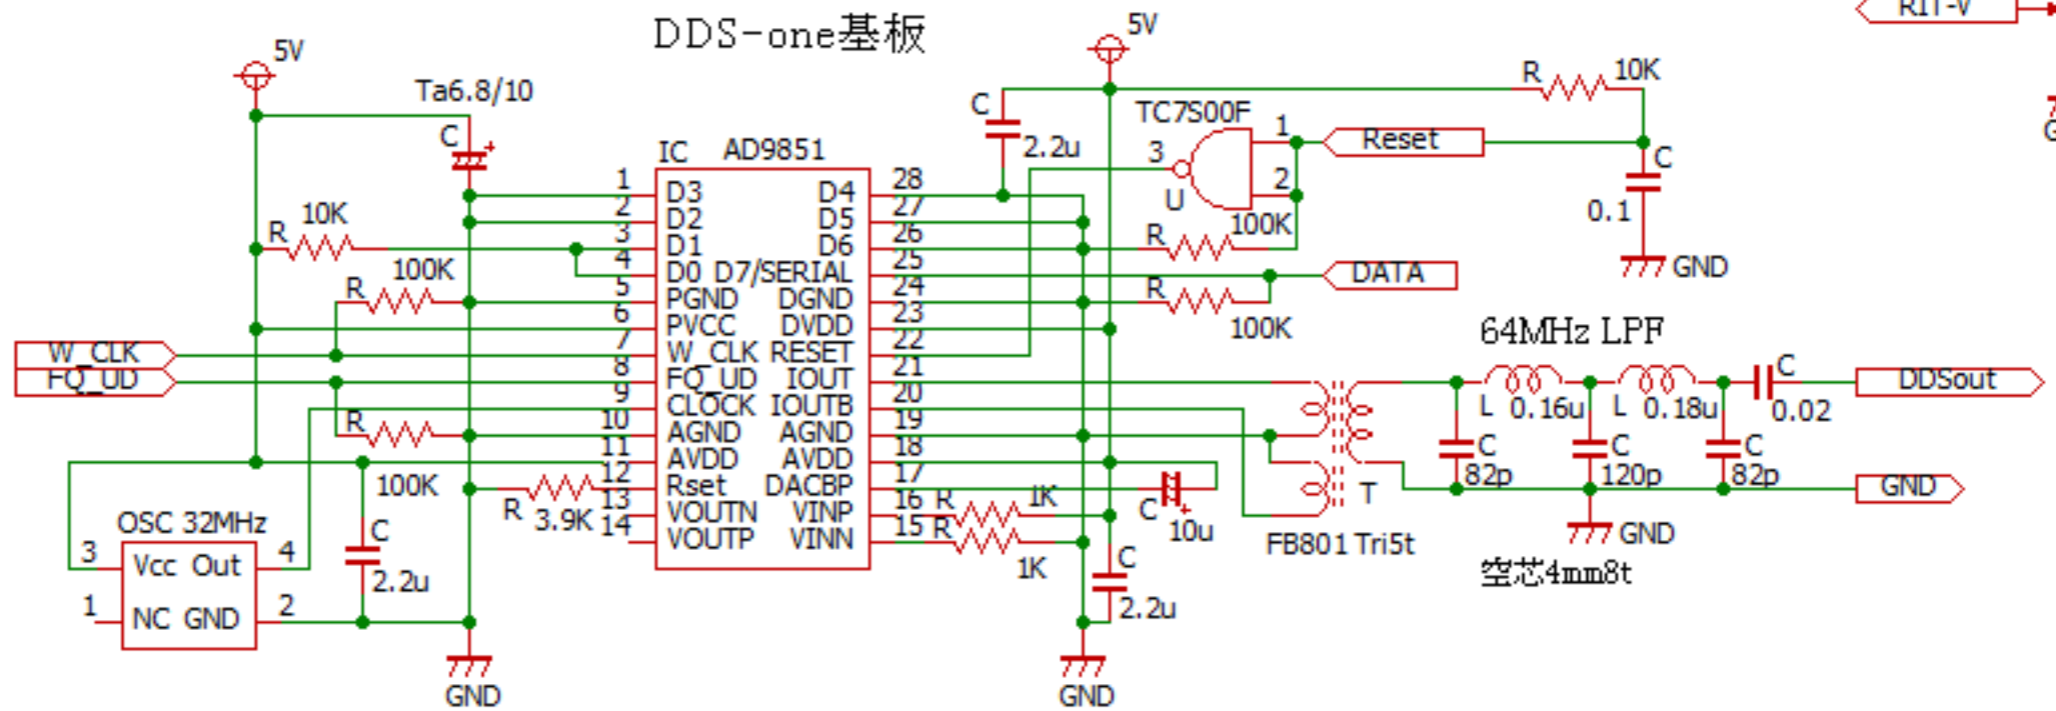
DDS-one基板

RIT-V

5V

5V

Ta6.8/10

C

C

2.2u

R

10K

TC7S00F

1

Reset

3

C

2

U

0.1

100K

GND

IC AD9851

| 1 | D3 | D4 | 28 |
|---|---|---|---|
| 2 | D2 | D5 | 27 |
| 3 | D1 | D6 | 26 |
| 4 | D0 | D7/SERIAL | 25 |
| 5 | PGND | DGND | 24 |
| 6 | PVCC | DVDD | 23 |
| 7 | W_CLK | RESET | 22 |
| 8 | FQ_UD | IOUT | 21 |
| 9 | CLOCK | IOUTB | 20 |
| 10 | AGND | AGND | 19 |
| 11 | AVDD | AVDD | 18 |
| 12 | Rset | DACBP | 17 |
| 13 | VOUTN | VINP | 16 |
| 14 | VOUTP | VINN | 15 |

R 10K

R 100K

R 100K

R 100K

R

DATA

W_CLK

FQ_UD

64MHz LPF

C

DDSout

L 0.16u

L 0.18u

0.02

C 82p

C 120p

C 82p

T

GND

GND

FB801 Tri5t

空芯4mm8t

R 3.9K

100K

OSC 32MHz

3 Vcc Out 4

1 NC GND 2

C 2.2u

R 1K

R 1K

C 10u

C 2.2u

GND

GND